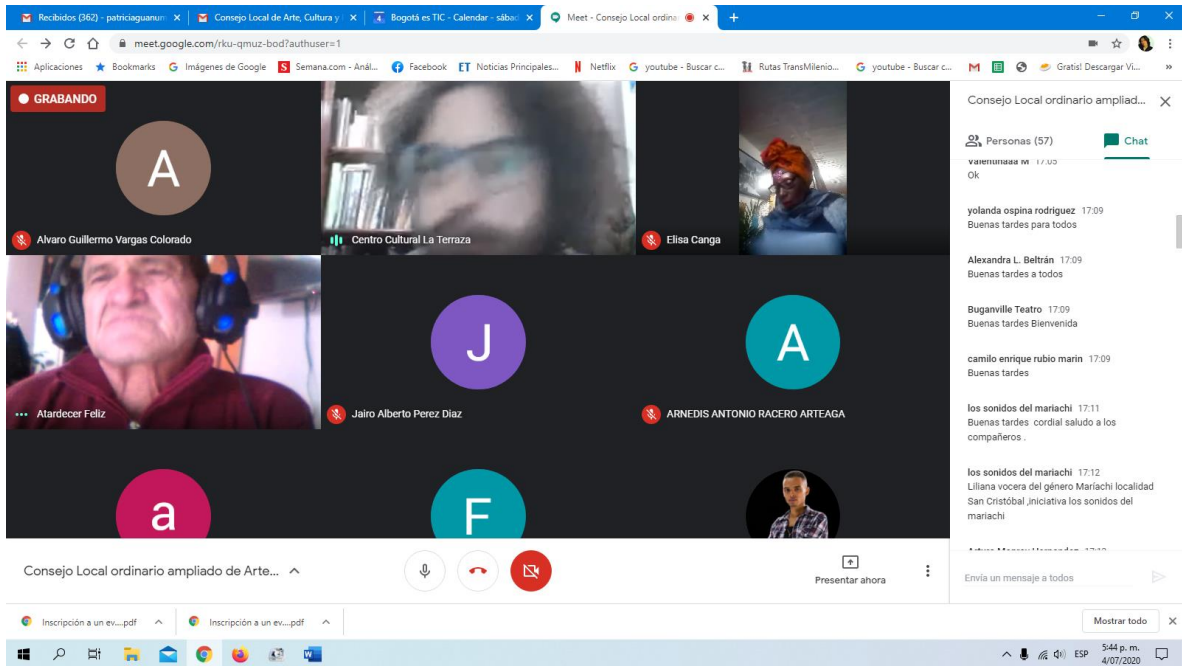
Recibidos (362) - patriciaguanum ×
Consejo Local de Arte, Cultura y ×
Bogotá es TIC - Calendar - sábad ×
Meet - Consejo Local ordina ×
+

meet.google.com/rku-qmuz-bod?authuser=1

Aplicaciones
Bookmarks
Imágenes de Google
Semana.com - Anál...
Facebook
Noticias Principales...
Netflix
youtube - Buscar c...
Rutas TransMilenio...
youtube - Buscar c...
Gratis! Descargar Vi...

GRABANDO

A
Alvaro Guillermo Vargas Colorado
Centro Cultural La Terraza
Elisa Canga
Atardecer Feliz
J
Jairo Alberto Perez Diaz
A
ARNEDIS ANTONIO RACERO ARTEAGA
a
F

Consejo Local ordinario ampliad...
Personas (57)
Chat

Valentinaaa M 17:05
Ok

yolanda ospina rodriguez 17:09
Buenas tardes para todos

Alexandra L. Beltrán 17:09
Buenas tardes a todos

Buganville Teatro 17:09
Buenas tardes Bienvenida

camilo enrique rubio marin 17:09
Buenas tardes

los sonidos del mariachi 17:11
Buenas tardes cordial saludo a los compañeros .

los sonidos del mariachi 17:12
Liliana vocera del género Mariachi localidad San Cristóbal ,iniciativa los sonidos del mariachi

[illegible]

Envía un mensaje a todos

Consejo Local ordinario ampliado de Arte...
Presentar ahora

Inscripción a un ev....pdf
Inscripción a un ev....pdf
Mostrar todo

ESP
5:44 p. m.
4/07/2020